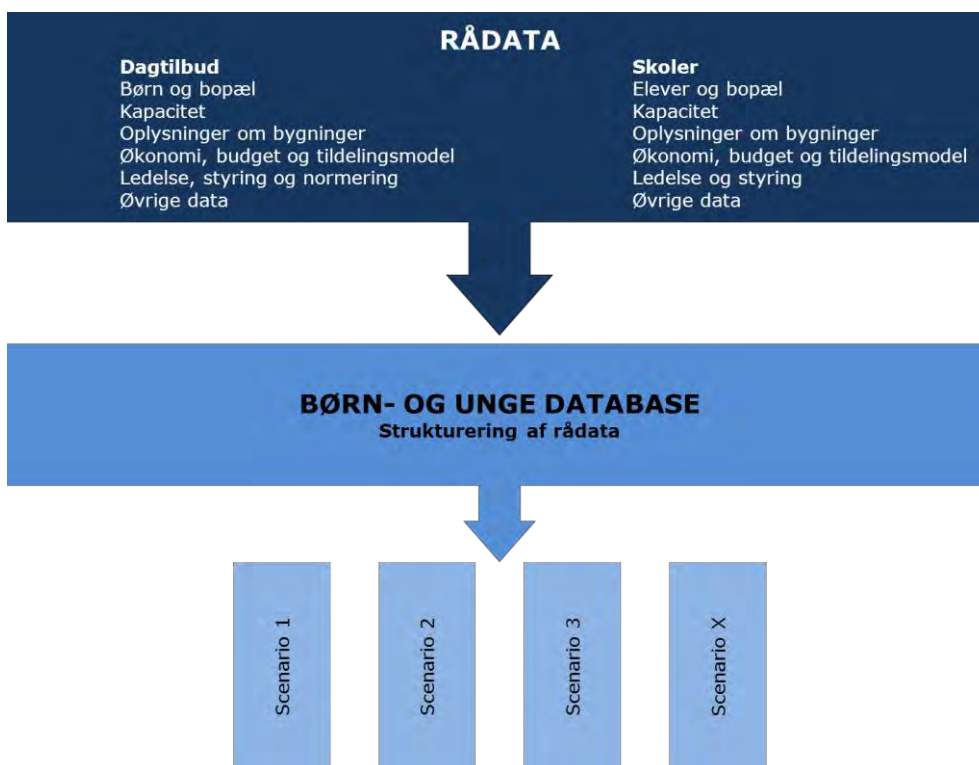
RÅDATA

Dagtilbud
Børn og bopæl
Kapacitet
Oplysninger om bygninger
Økonomi, budget og tildelingsmodel
Ledelse, styring og normering
Øvrige data

Skoler
Elever og bopæl
Kapacitet
Oplysninger om bygninger
Økonomi, budget og tildelingsmodel
Ledelse og styring
Øvrige data

BØRN- OG UNGE DATABASE
Strukturering af rådata

Scenario 1

Scenario 2

Scenario 3

Scenario X